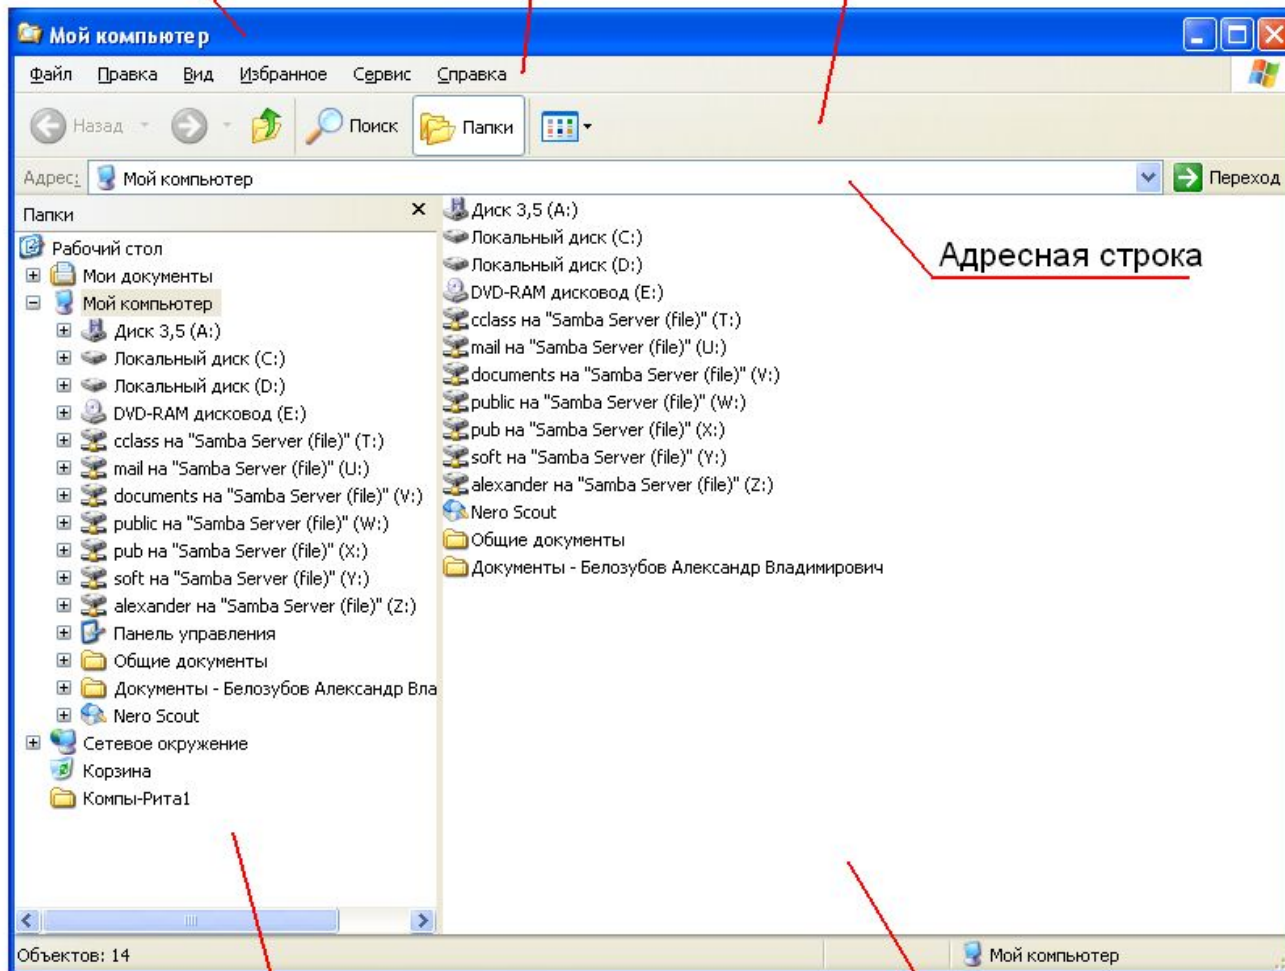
Мой компьютер

Файл Правка Вид Избранное Сервис Справка

Назад Поиск Папки

Адрес: Мой компьютер Переход

Папки

Рабочий стол
Мои документы
Мой компьютер
Диск 3,5 (A:)
Локальный диск (C:)
Локальный диск (D:)
DVD-RAM дисковод (E:)
cclass на "Samba Server (file)" (T:)
mail на "Samba Server (file)" (U:)
documents на "Samba Server (file)" (V:)
public на "Samba Server (file)" (W:)
pub на "Samba Server (file)" (X:)
soft на "Samba Server (file)" (Y:)
alexander на "Samba Server (file)" (Z:)
Панель управления
Общие документы
Документы - Белозубов Александр Вла
Nero Scout
Сетевое окружение
Корзина
Компы-Рита1

Диск 3,5 (A:)
Локальный диск (C:)
Локальный диск (D:)
DVD-RAM дисковод (E:)
cclass на "Samba Server (file)" (T:)
mail на "Samba Server (file)" (U:)
documents на "Samba Server (file)" (V:)
public на "Samba Server (file)" (W:)
pub на "Samba Server (file)" (X:)
soft на "Samba Server (file)" (Y:)
alexander на "Samba Server (file)" (Z:)
Nero Scout
Общие документы
Документы - Белозубов Александр Владимирович

Адресная строка

Объектов: 14

Мой компьютер